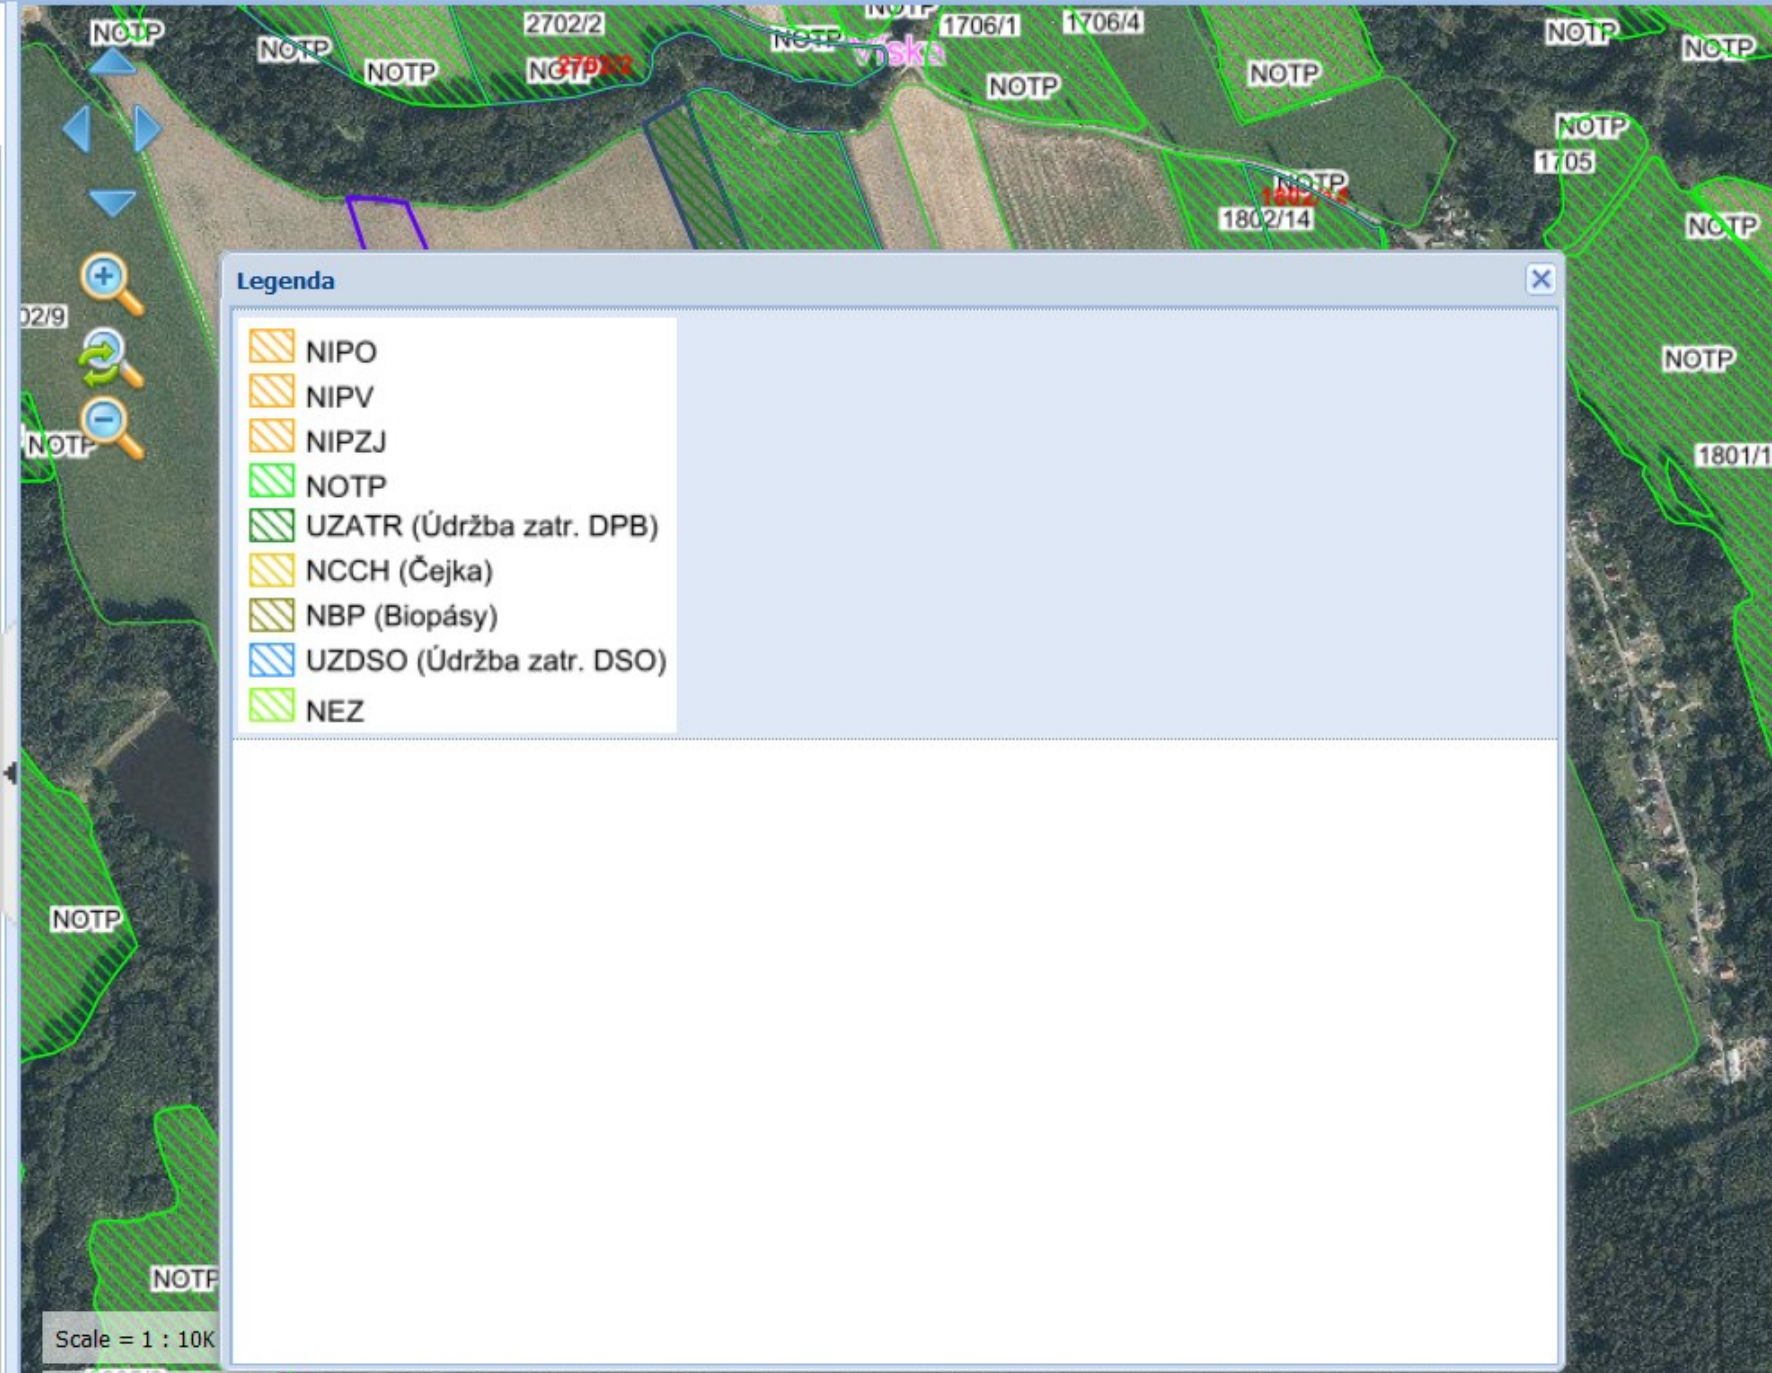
NOTP
NOTP
2702/2
NOTP
NOTP
2702/2
NOTP
NOTP
1706/1
1706/4
Víska
NOTP
NOTP
NOTP
NOTP
NOTP
1705
NOTP
1802/14
NOTP
02/9
NOTP
NOTP
1801/1

Legenda

NIPO
NIPV
NIPZJ
NOTP
UZATR (Údržba zatr. DPB)
NCCH (Čejka)
NBP (Biopásy)
UZDSO (Údržba zatr. DSO)
NEZ

NOTP
NOTP
Scale = 1 : 10K